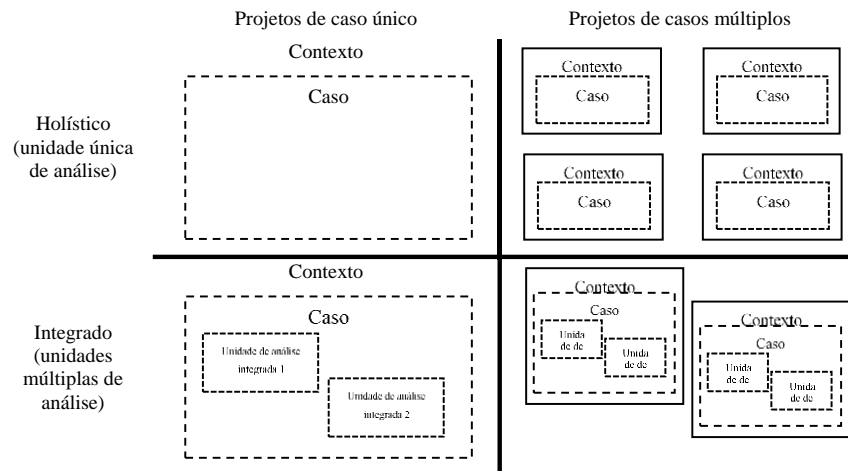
Projetos de caso único

Projetos de casos múltiplos

Holístico (unidade única de análise)

Contexto

Caso

Contexto

Caso

Contexto

Caso

Contexto

Caso

Contexto

Caso

Integrado (unidades múltiplas de análise)

Contexto

Caso

Unidade de análise integrada 1

Unidade de análise integrada 2

Contexto

Caso

Unida de de

Unida de de

Contexto

Caso

Unida de de

Unida de de